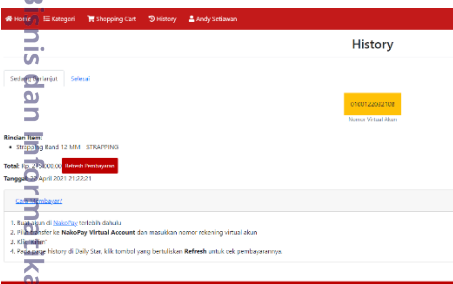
Home Kategori Shopping Cart History Andy Setiawan

Bisnis dan Informatika

History

Sedang Berlanjut Selesai

01007220032108
Nomor Virtual Akun

Rincian Item:
• Strapping Band 12 MM STRAPPING

Total: Rp 35,000.00 Refresh Pembayaran

Tanggal: 20 April 2021 21:22:21

Cara Membayar!

1. Buka akun di NakoPay terlebih dahulu
2. Pilih transfer ke NakoPay Virtual Account dan masukkan nomor rekening virtual akun
3. Klik "Bayar"
4. Pada page History di Daily Star, klik tombol yang bertuliskan Refresh untuk cek pembayarannya.